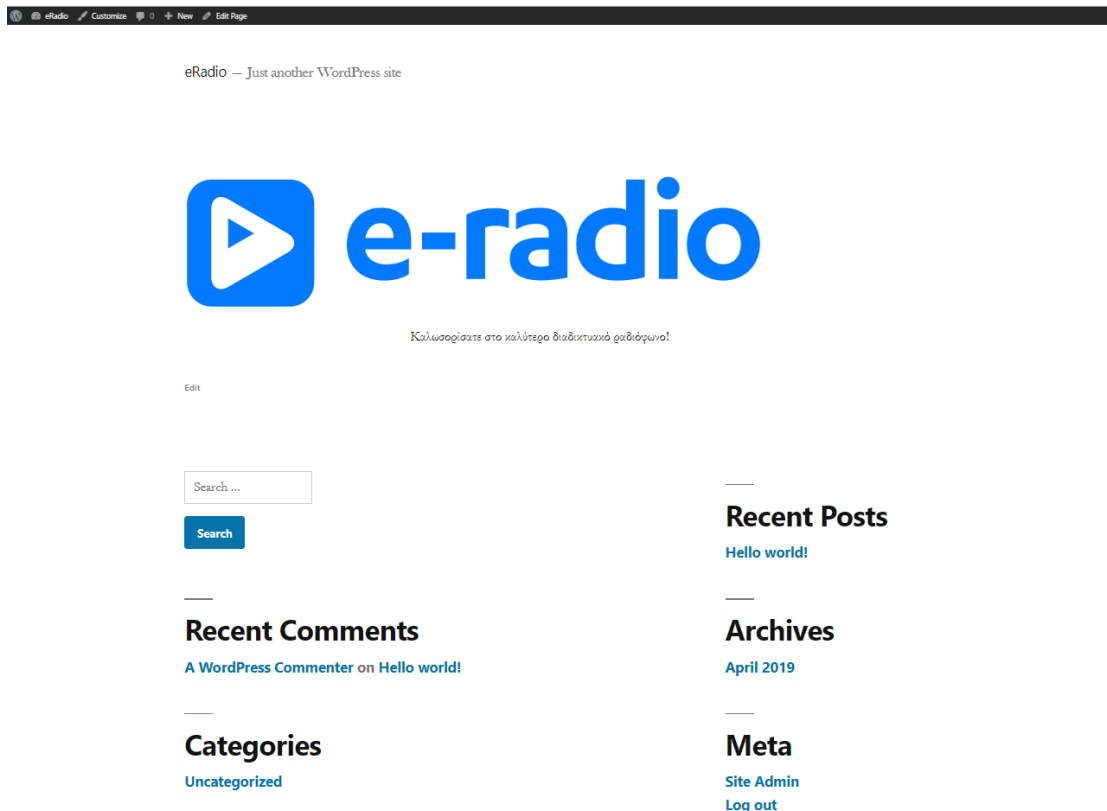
eRadio Customize 0 + New Edit Page

eRadio — Just another WordPress site

e-radio

Καλωσορίσατε στο καλύτερο διαδικτυακό ραδιόφωνο!

Edit

Search ...

Search

Recent Comments

A WordPress Commenter on Hello world!

Categories

Uncategorized

Recent Posts

Hello world!

Archives

April 2019

Meta

Site Admin

Log out